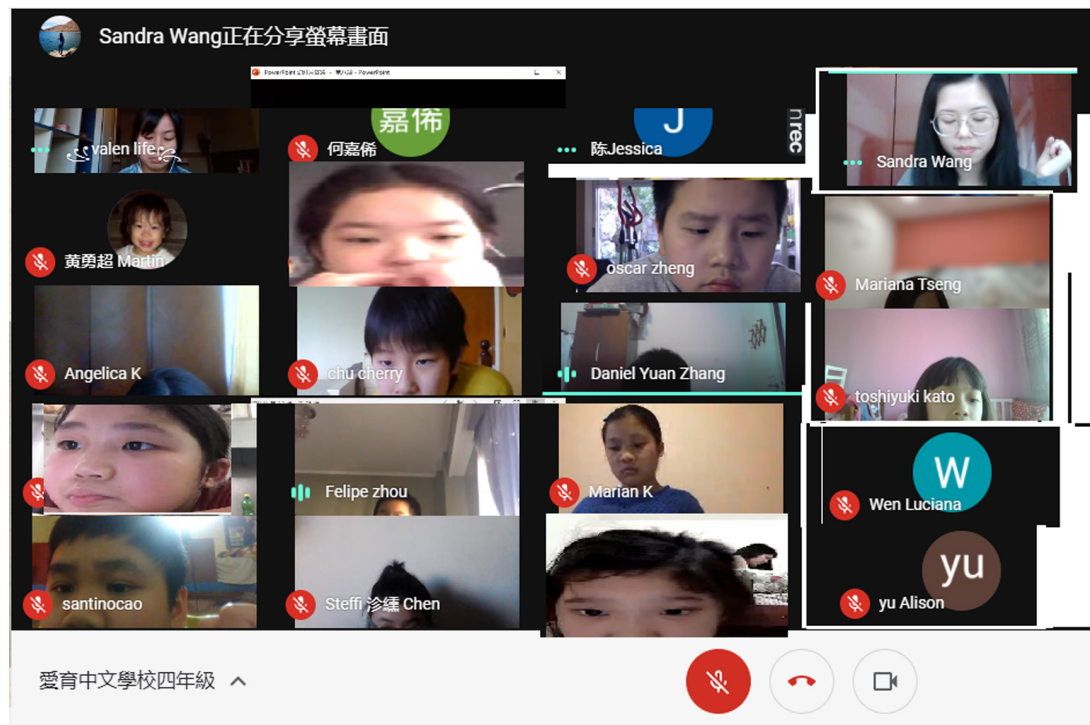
Sandra Wang正在分享螢幕畫面

valen life

嘉俙

何嘉俙

J

陈Jessica

Sandra Wang

黄勇超 Martin

oscar zheng

Mariana Tseng

Angelica K

chu cherry

Daniel Yuan Zhang

toshiyuki kato

Felipe zhou

Marian K

W

Wen Luciana

santinocao

Steffi 沴纆 Chen

yu

yu Alison

愛育中文學校四年級